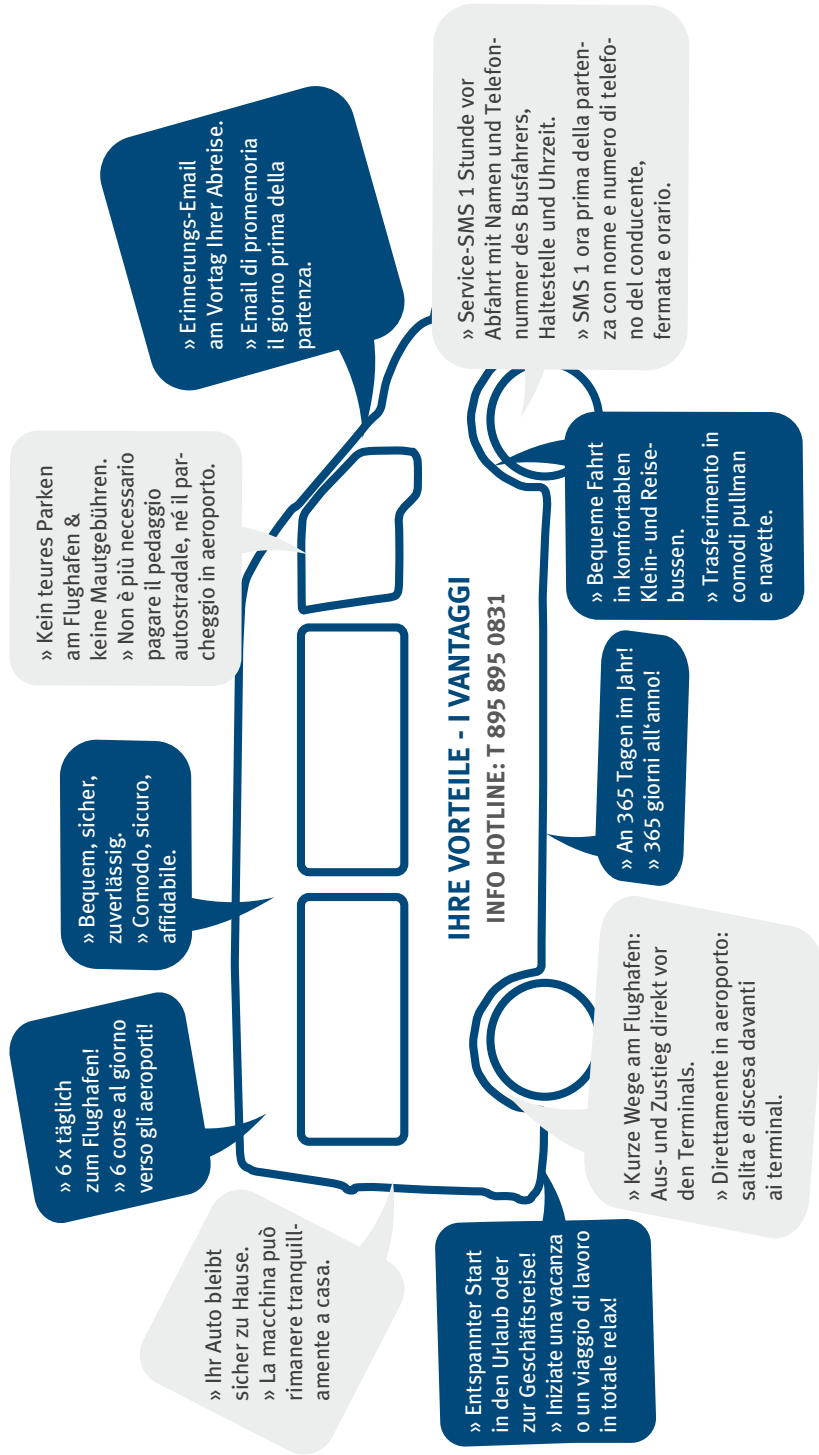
IHRE VORTEILE - I VANTAGGI
INFO HOTLINE: T 895 895 0831

» Erinnerungs-Email am Vortag Ihrer Abreise.
» Email di promemoria il giorno prima della partenza.

» Service-SMS 1 Stunde vor Abfahrt mit Namen und Telefonnummer des Busfahrers, Haltestelle und Uhrzeit.
» SMS 1 ora prima della partenza con nome e numero di telefono del conducente, fermata e orario.

» Kein teures Parken am Flughafen & keine Mautgebühren.
» Non è più necessario pagare il pedaggio autostradale, né il parcheggio in aeroporto.

» Bequeme Fahrt in komfortablen Klein- und Reisebussen.
» Trasferimento in comodi pullman e navette.

» Bequem, sicher, zuverlässig.
» Comodo, sicuro, affidabile.

» An 365 Tagen im Jahr!
» 365 giorni all'anno!

» 6 x täglich zum Flughafen!
» 6 corse al giorno verso gli aeroporti!

» Kurze Wege am Flughafen: Aus- und Zustieg direkt vor den Terminals.
» Direttamente in aeroporto: salita e discesa davanti ai terminal.

» Ihr Auto bleibt sicher zu Hause.
» La macchina può rimanere tranquillamente a casa.

» Entspannter Start in den Urlaub oder zur Geschäftsreise!
» Iniziate una vacanza o un viaggio di lavoro in totale relax!